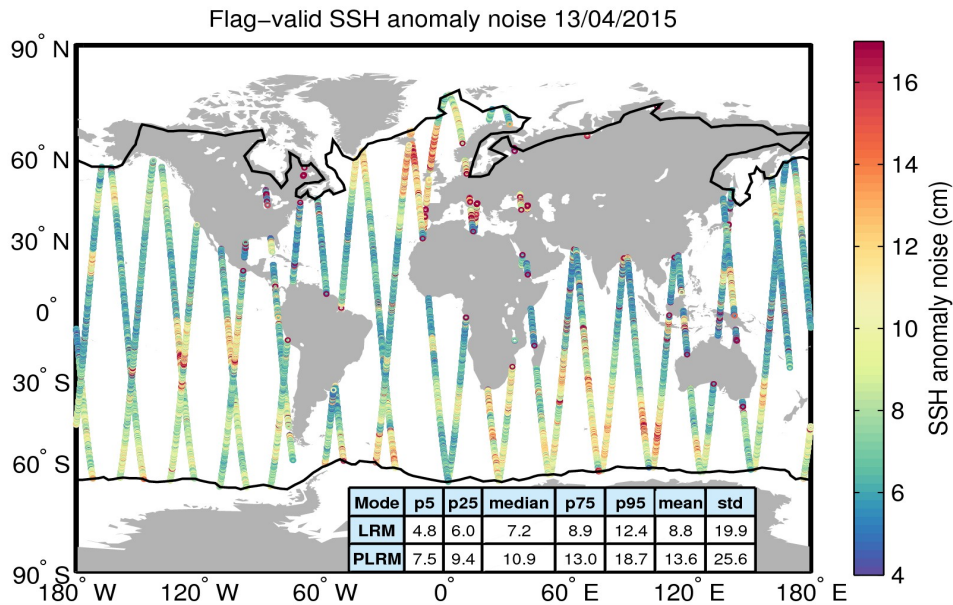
Flag−valid SSH anomaly noise 13/04/2015

90° N
60° N
30° N
0°
30° S
60° S
90° S

180° W   120° W   60° W   0°   60° E   120° E   180° E

| Mode | p5 | p25 | median | p75 | p95 | mean | std |
|---|---|---|---|---|---|---|---|
| LRM | 4.8 | 6.0 | 7.2 | 8.9 | 12.4 | 8.8 | 19.9 |
| PLRM | 7.5 | 9.4 | 10.9 | 13.0 | 18.7 | 13.6 | 25.6 |

16
14
12
10
8
6
4
SSH anomaly noise (cm)